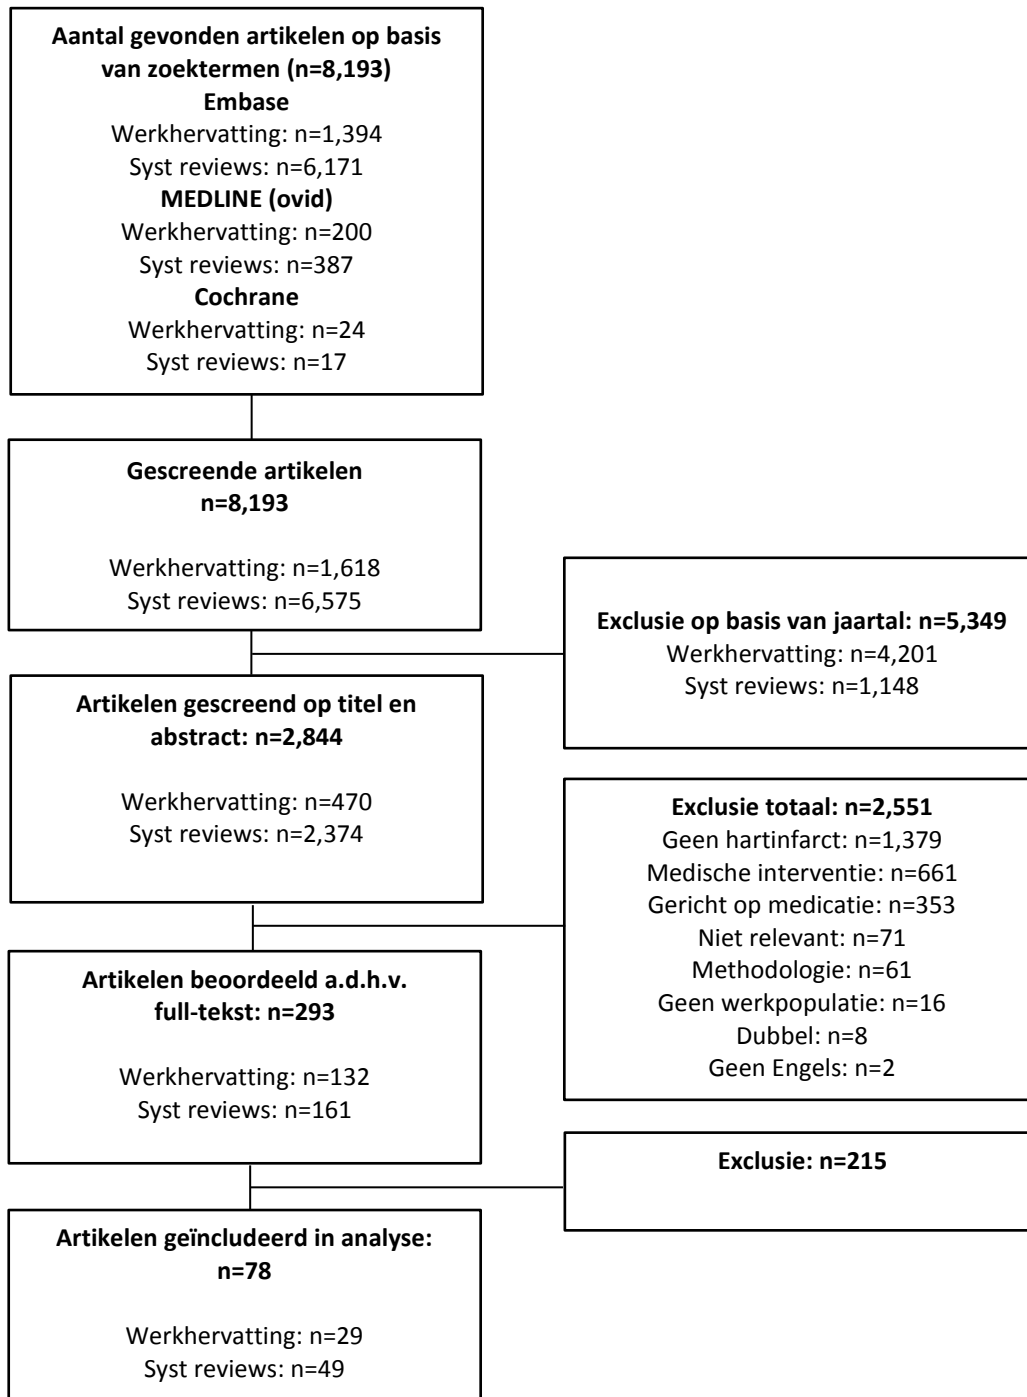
**Aantal gevonden artikelen op basis van zoektermen (n=8,193)**
**Embase**
Werkhervatting: n=1,394
Syst reviews: n=6,171
**MEDLINE (ovid)**
Werkhervatting: n=200
Syst reviews: n=387
**Cochrane**
Werkhervatting: n=24
Syst reviews: n=17

**Gescreende artikelen n=8,193**

Werkhervatting: n=1,618
Syst reviews: n=6,575

**Exclusie op basis van jaartal: n=5,349**
Werkhervatting: n=4,201
Syst reviews: n=1,148

**Artikelen gescreend op titel en abstract: n=2,844**

Werkhervatting: n=470
Syst reviews: n=2,374

**Exclusie totaal: n=2,551**
Geen hartinfarct: n=1,379
Medische interventie: n=661
Gericht op medicatie: n=353
Niet relevant: n=71
Methodologie: n=61
Geen werkpopulatie: n=16
Dubbel: n=8
Geen Engels: n=2

**Artikelen beoordeeld a.d.h.v. full-tekst: n=293**

Werkhervatting: n=132
Syst reviews: n=161

**Exclusie: n=215**

**Artikelen geïncludeerd in analyse: n=78**

Werkhervatting: n=29
Syst reviews: n=49